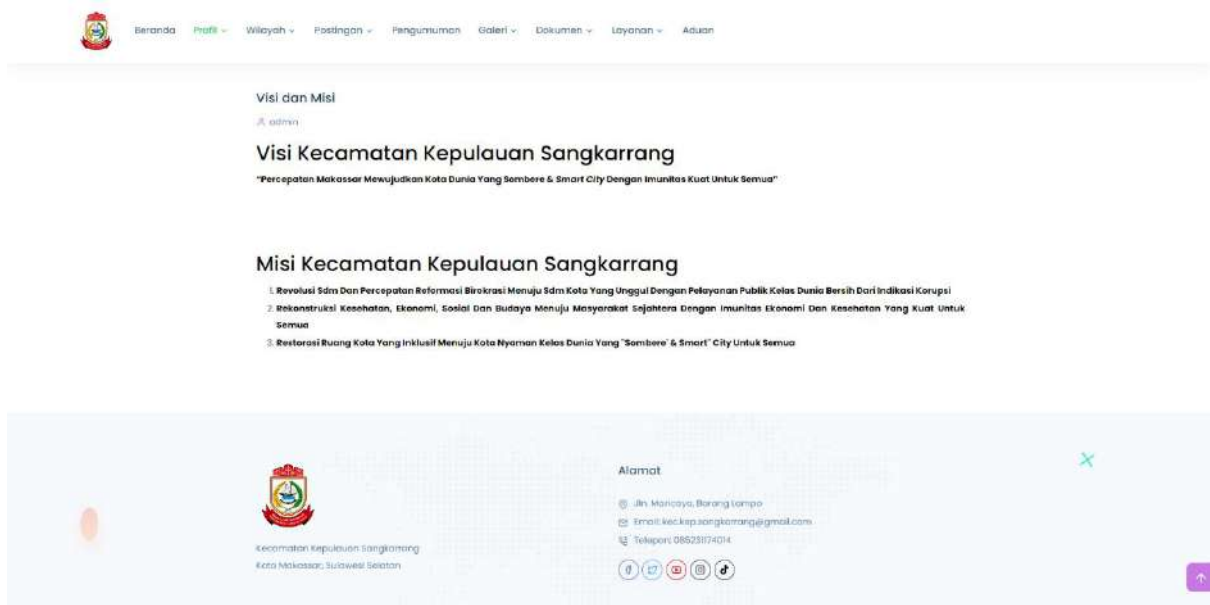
Beranda Profil Wilayah Postingan Pengumuman Galeri Dokumen Layanan Aduan

Visi dan Misi

admin

Visi Kecamatan Kepulauan Sangkarrang

"Percepatan Makassar Mewujudkan Kota Dunia Yang Sombere & Smart City Dengan Imunitas Kuat Untuk Semua"

Misi Kecamatan Kepulauan Sangkarrang

1. Revolusi Sdm Dan Percepatan Reformasi Birokrasi Menuju Sdm Kota Yang Unggul Dengan Pelayanan Publik Kelas Dunia Bersih Dari Indikasi Korupsi
2. Rekonstruksi Kesehatan, Ekonomi, Sosial Dan Budaya Menuju Masyarakat Sejahtera Dengan Imunitas Ekonomi Dan Kesehatan Yang Kuat Untuk Semua
3. Restorasi Ruang Kota Yang Inklusif Menuju Kota Nyaman Kelas Dunia Yang "Sombere" & Smart" City Untuk Semua

Kecamatan Kepulauan Sangkarrang
Kota Makassar, Sulawesi Selatan

Alamat

Jln. Mancaya, Barang Lompo
Email: kec.kep.sangkarrang@gmail.com
Telepon: 085251174014